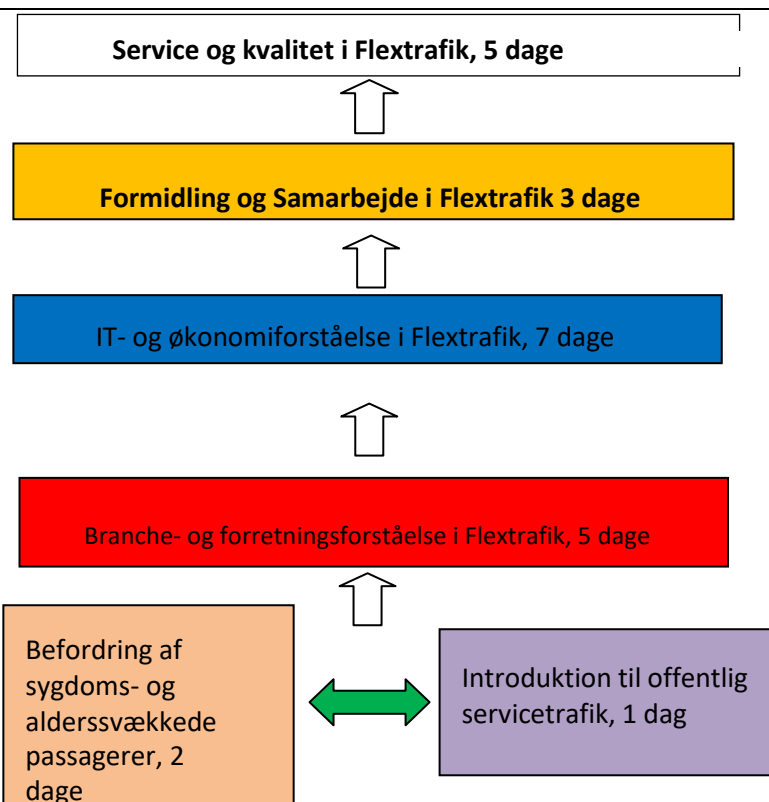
Service og kvalitet i Flextrafik, 5 dage

Formidling og Samarbejde i Flextrafik 3 dage

IT- og økonomiforståelse i Flextrafik, 7 dage

Branche- og forretningsforståelse i Flextrafik, 5 dage

Befordring af sygdoms- og alderssvækkede passagerer, 2 dage

Introduktion til offentlig servicetrafik, 1 dag